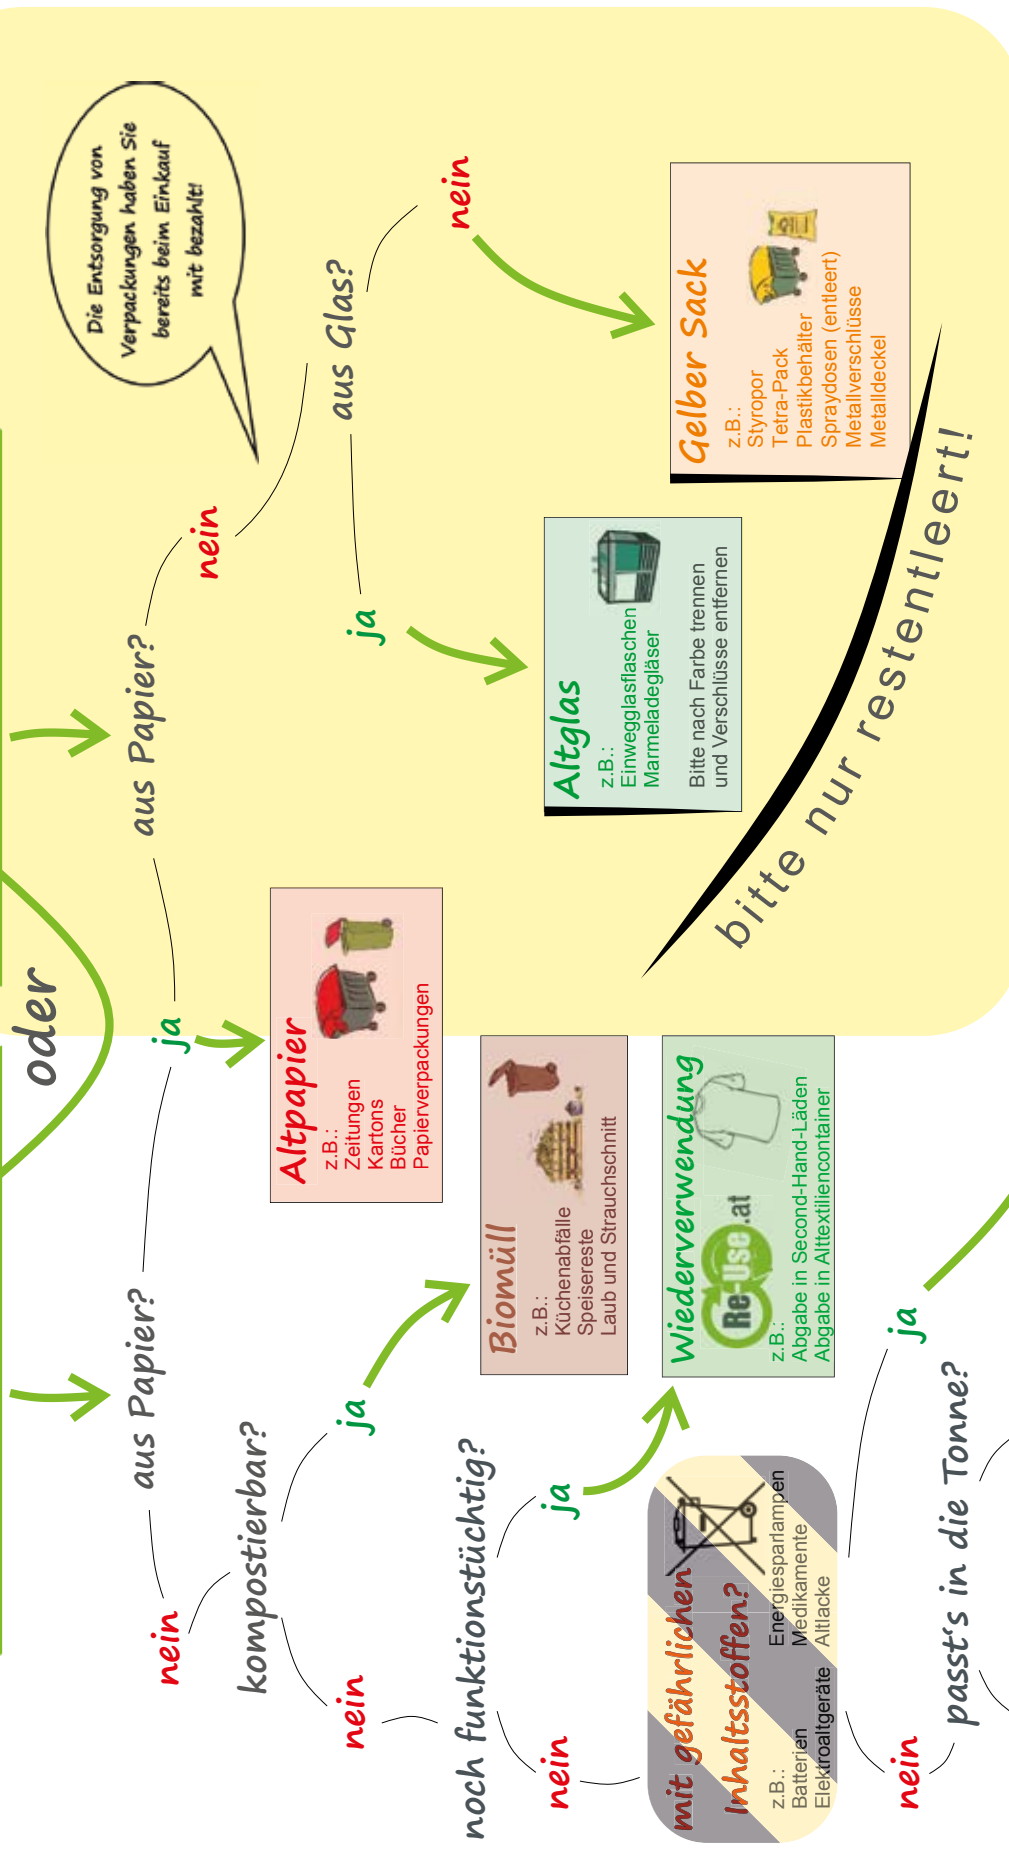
Die Entsorgung von Verpackungen haben Sie bereits beim Einkauf mit bezahlt!

oder

aus Papier?

ja

nein

aus Glas?

ja

nein

Gelber Sack
z.B.:
Styropor
Tetra-Pack
Plastikbehälter
Spraydosen (entleert)
Metallverschlüsse
Metalldeckel

Altglas
z.B.:
Einwegglasflaschen
Marmeladegläser
Bitte nach Farbe trennen und Verschlüsse entfernen

bitte nur restentleert!

Altpapier
z.B.:
Zeitungen
Kartons
Bücher
Papierverpackungen

aus Papier?

ja

nein

kompostierbar?

ja

nein

Biomüll
z.B.:
Küchenabfälle
Speisereste
Laub und Strauchschnitt

noch funktionstüchtig?

ja

nein

Wiederverwendung
Re-Use.at
z.B.:
Abgabe in Second-Hand-Läden
Abgabe in Alttextiliencontainer

mit gefährlichen Inhaltsstoffen?
z.B.:
Batterien
Elektroaltgeräte
Energiesparlampen
Medikamente
Altlacke

ja

nein

passt's in die Tonne?